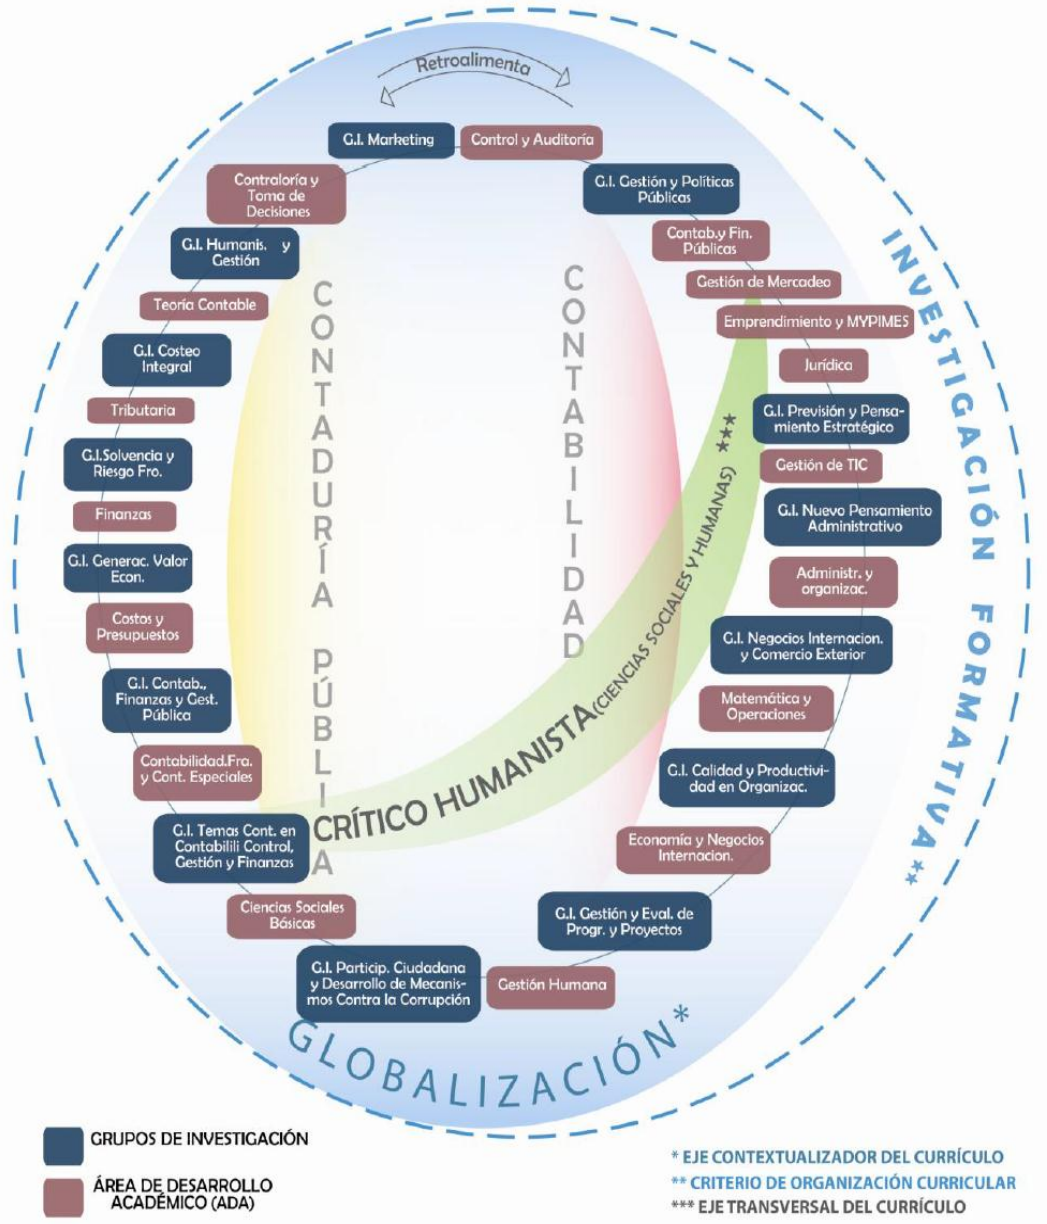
Retroalimenta

G.I. Marketing

Control y Auditoría

Contraloría y Toma de Decisiones

G.I. Gestión y Políticas Públicas

G.I. Humanis. y Gestión

Contab.y Fin. Públicas

Teoría Contable

Gestión de Mercadeo

Emprendimiento y MYPIMES

G.I. Costeo Integral

Jurídica

Tributaria

G.I. Previsión y Pensamiento Estratégico

G.I.Solvencia y Riesgo Fro.

Gestión de TIC

Finanzas

G.I. Nuevo Pensamiento Administrativo

G.I. Generac. Valor Econ.

Administr. y organizac.

Costos y Presupuestos

G.I. Negocios Internacion. y Comercio Exterior

G.I. Contab., Finanzas y Gest. Pública

Matemática y Operaciones

Contabilidad.Fra. y Cont. Especiales

G.I. Calidad y Productividad en Organizac.

G.I. Temas Cont. en Contabilili Control, Gestión y Finanzas

Economía y Negocios Internacion.

Ciencias Sociales Básicas

G.I. Gestión y Eval. de Progr. y Proyectos

G.I. Particip. Ciudadana y Desarrollo de Mecanismos Contra la Corrupción

Gestión Humana

CONTADURÍA PÚBLICA

CONTABILIDAD

CRÍTICO HUMANISTA (CIENCIAS SOCIALES Y HUMANAS) ***

INVESTIGACIÓN FORMATIVA**

GLOBALIZACIÓN*

GRUPOS DE INVESTIGACIÓN

ÁREA DE DESARROLLO ACADÉMICO (ADA)

* EJE CONTEXTUALIZADOR DEL CURRÍCULO
** CRITERIO DE ORGANIZACIÓN CURRICULAR
*** EJE TRANSVERSAL DEL CURRÍCULO